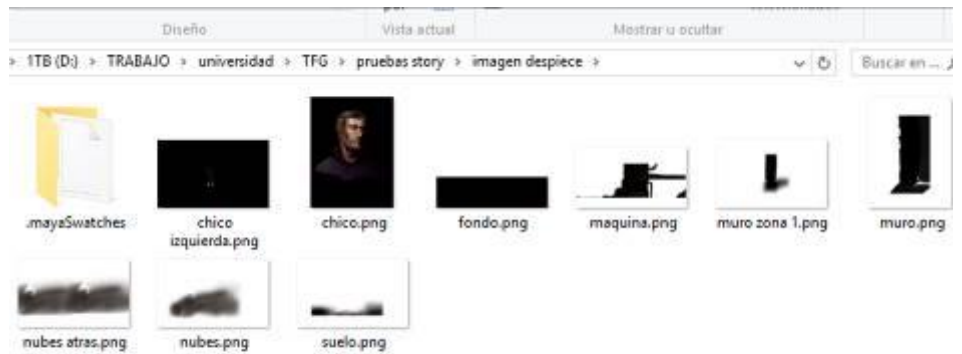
Diseño
Vista actual
Mostrar u ocultar

› 1TB (D:) › TRABAJO › universidad › TFG › pruebas story › imagen despiece ›

Buscar en ...

.mayaSwatches
chico izquierda.png
chico.png
fondo.png
maquina.png
muro zona 1.png
muro.png
nubes atras.png
nubes.png
suelo.png